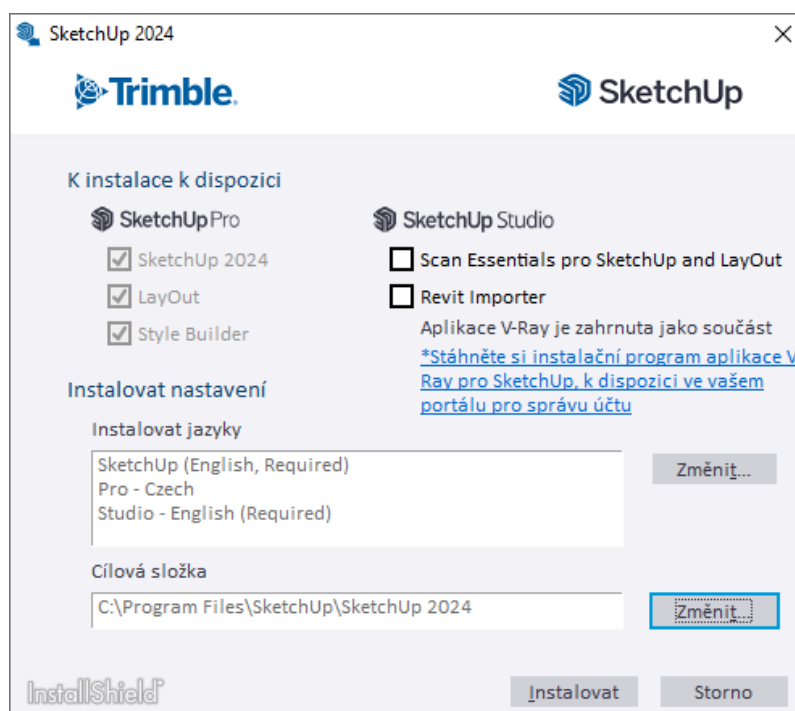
SketchUp 2024

Trimble.

SketchUp

K instalace k dispozici

SketchUp Pro

SketchUp 2024

LayOut

Style Builder

SketchUp Studio

Scan Essentials pro SketchUp and LayOut

Revit Importer

Aplikace V-Ray je zahrnuta jako součást

*Stáhněte si instalační program aplikace V Ray pro SketchUp, k dispozici ve vašem portálu pro správu účtu

Instalovat nastavení

Instalovat jazyky

SketchUp (English, Required)
Pro - Czech
Studio - English (Required)

Změnit...

Cílová složka

C:\Program Files\SketchUp\SketchUp 2024

Změnit...

InstallShield

Instalovat

Storno